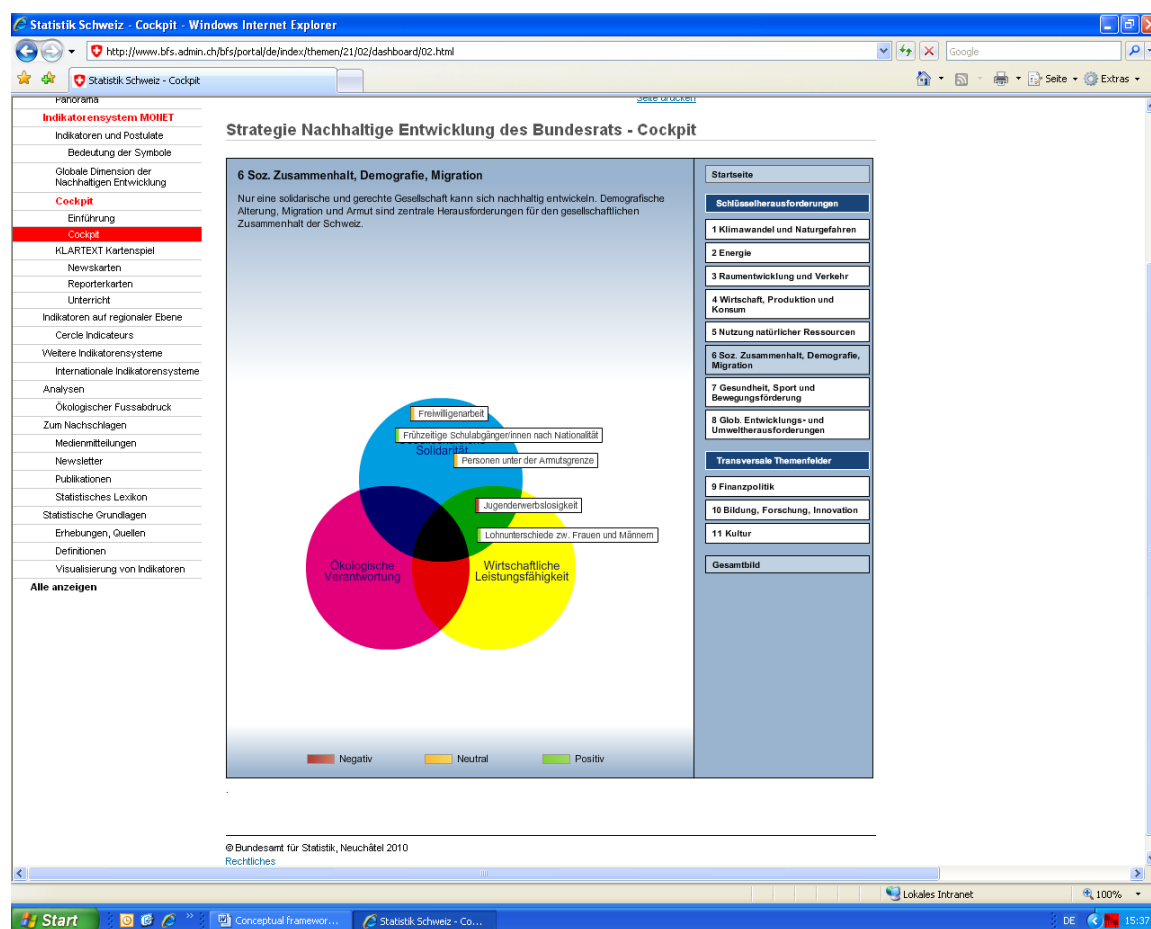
Statistik Schweiz - Cockpit - Windows Internet Explorer

http://www.bfs.admin.ch/bfs/portal/de/index/themen/21/02/dashboard/02.html

Google

Statistik Schweiz - Cockpit

Seite ▾ Extras ▾

Panorama
Indikatorensystem MONET
Indikatoren und Postulate
Bedeutung der Symbole
Globale Dimension der Nachhaltigen Entwicklung
Cockpit
Einführung
Cockpit
KLARTEXT Kartenspiel
Newskarten
Reporterkarten
Unterricht
Indikatoren auf regionaler Ebene
Cercle Indicateurs
Weitere Indikatorensysteme
Internationale Indikatorensysteme
Analysen
Ökologischer Fussabdruck
Zum Nachschlagen
Medienmitteilungen
Newsletter
Publikationen
Statistisches Lexikon
Statistische Grundlagen
Erhebungen, Quellen
Definitionen
Visualisierung von Indikatoren
Alle anzeigen

Seite drucken

Strategie Nachhaltige Entwicklung des Bundesrats - Cockpit

6 Soz. Zusammenhalt, Demografie, Migration

Nur eine solidarische und gerechte Gesellschaft kann sich nachhaltig entwickeln. Demografische Alterung, Migration und Armut sind zentrale Herausforderungen für den gesellschaftlichen Zusammenhalt der Schweiz.

Freiwilligenarbeit
Frühzeitige Schulabgänger/innen nach Nationalität
Solidarität
Personen unter der Armutsgrenze
Jugenderwerbslosigkeit
Lohnunterschiede zw. Frauen und Männern
Ökologische Verantwortung
Wirtschaftliche Leistungsfähigkeit

Negativ
Neutral
Positiv

Startseite
Schlüsselherausforderungen
1 Klimawandel und Naturgefahren
2 Energie
3 Raumentwicklung und Verkehr
4 Wirtschaft, Produktion und Konsum
5 Nutzung natürlicher Ressourcen
6 Soz. Zusammenhalt, Demografie, Migration
7 Gesundheit, Sport und Bewegungsförderung
8 Glob. Entwicklungs- und Umweltherausforderungen
Transversale Themenfelder
9 Finanzpolitik
10 Bildung, Forschung, Innovation
11 Kultur
Gesamtbild

.

© Bundesamt für Statistik, Neuchâtel 2010
Rechtliches

Lokales Intranet
100%

Start
Conceptual framewor...
Statistik Schweiz - Co...
DE
15:37